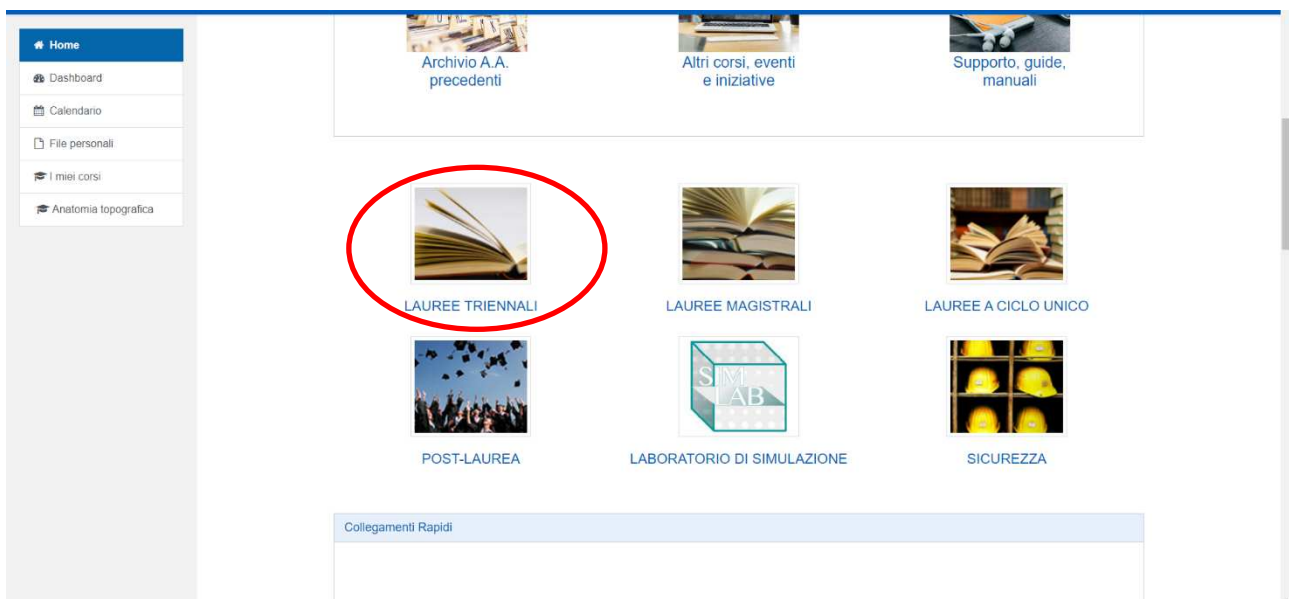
Home
Dashboard
Calendario
File personali
I miei corsi
Anatomia topografica

Archivio A.A. precedenti
Altri corsi, eventi e iniziative
Supporto, guide, manuali

LAUREE TRIENNALI
LAUREE MAGISTRALI
LAUREE A CICLO UNICO

POST-LAUREA
SIM LAB
LABORATORIO DI SIMULAZIONE
SICUREZZA

Collegamenti Rapidi